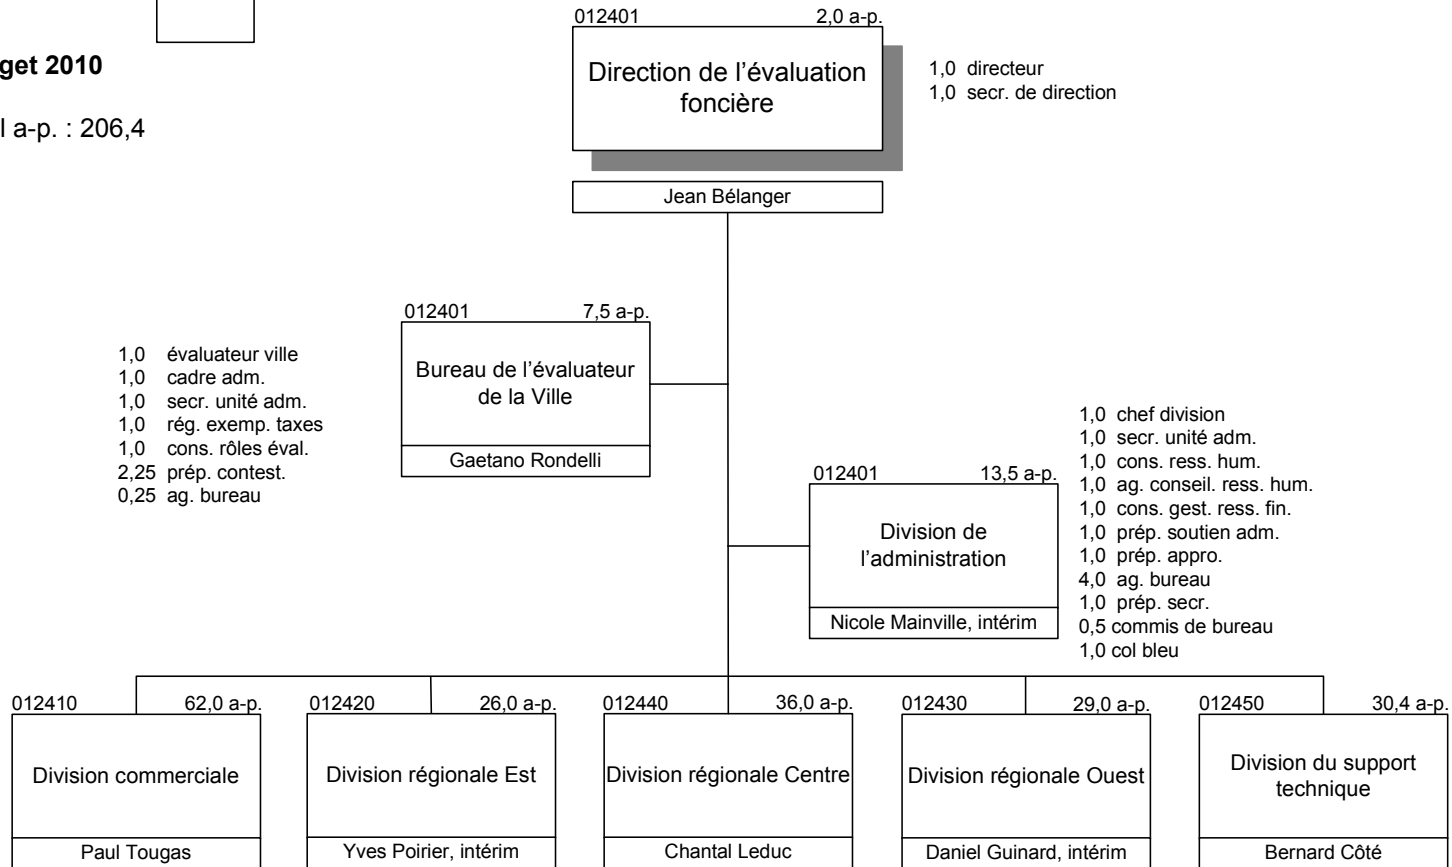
get 2010

l a-p. : 206,4

012401 2,0 a-p.

Direction de l'évaluation foncière

1,0 directeur
1,0 secr. de direction

Jean Bélanger

012401 7,5 a-p.

Bureau de l'évaluateur de la Ville

Gaetano Rondelli

1,0 évaluateur ville
1,0 cadre adm.
1,0 secr. unité adm.
1,0 rég. exemp. taxes
1,0 cons. rôles éval.
2,25 prép. contest.
0,25 ag. bureau

012401 13,5 a-p.

Division de l'administration

Nicole Mainville, intérim

1,0 chef division
1,0 secr. unité adm.
1,0 cons. ress. hum.
1,0 ag. conseil. ress. hum.
1,0 cons. gest. ress. fin.
1,0 prép. soutien adm.
1,0 prép. appro.
4,0 ag. bureau
1,0 prép. secr.
0,5 commis de bureau
1,0 col bleu

012410 62,0 a-p.

Division commerciale

Paul Tougas

012420 26,0 a-p.

Division régionale Est

Yves Poirier, intérim

012440 36,0 a-p.

Division régionale Centre

Chantal Leduc

012430 29,0 a-p.

Division régionale Ouest

Daniel Guinard, intérim

012450 30,4 a-p.

Division du support technique

Bernard Côté